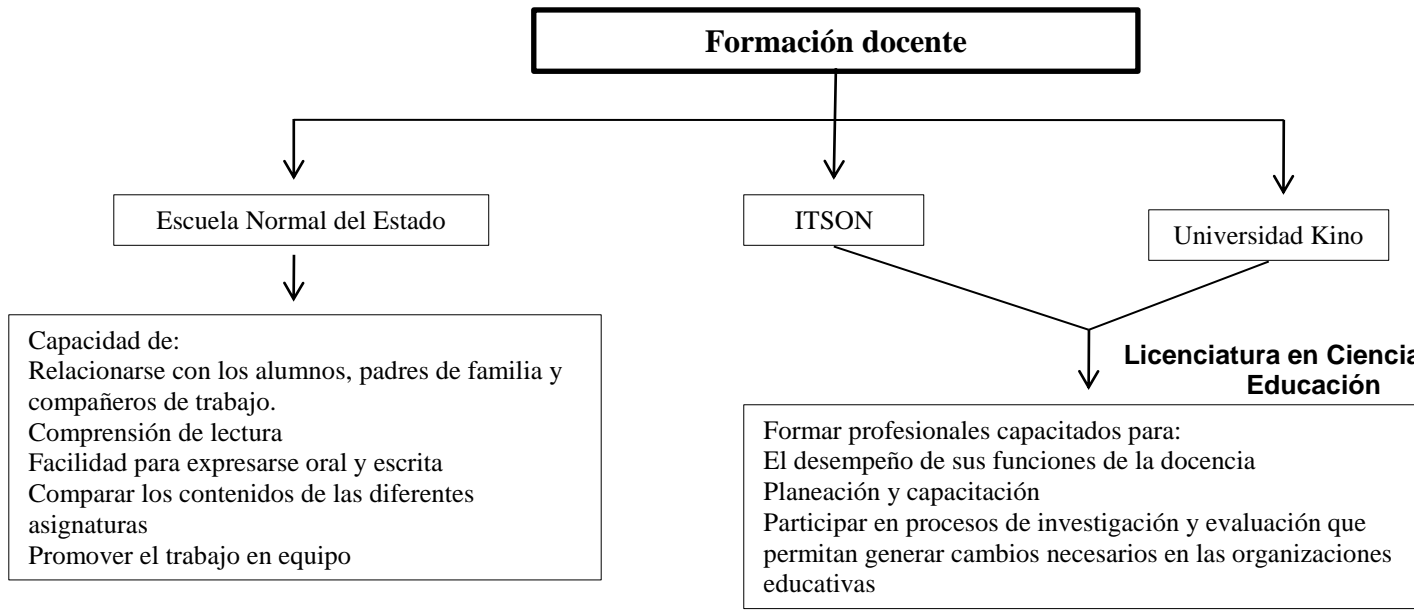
Formación docente

Escuela Normal del Estado

ITSON

Universidad Kino

Capacidad de:
Relacionarse con los alumnos, padres de familia y compañeros de trabajo.
Comprensión de lectura
Facilidad para expresarse oral y escrita
Comparar los contenidos de las diferentes asignaturas
Promover el trabajo en equipo

Licenciatura en Ciencia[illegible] Educación

Formar profesionales capacitados para:
El desempeño de sus funciones de la docencia
Planeación y capacitación
Participar en procesos de investigación y evaluación que permitan generar cambios necesarios en las organizaciones educativas